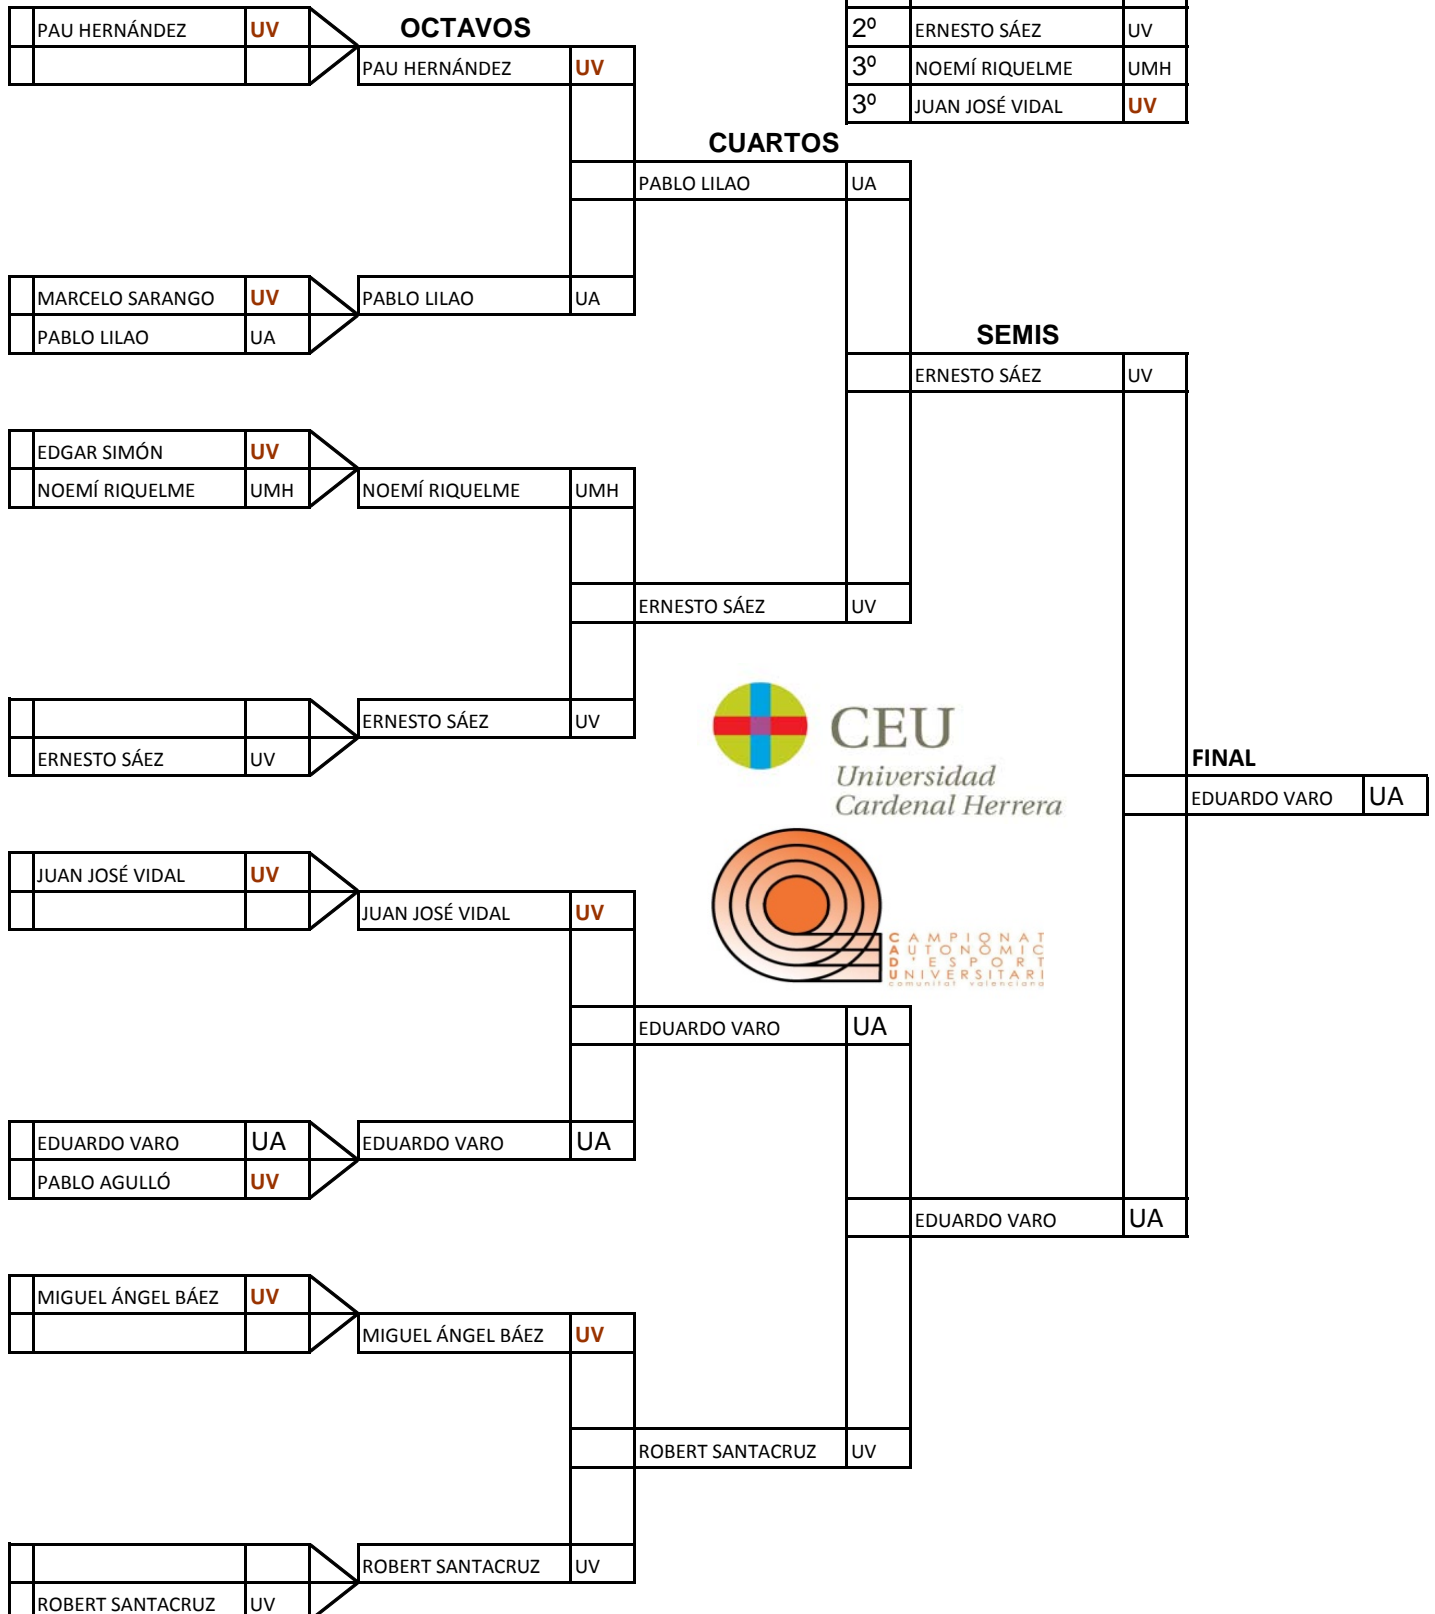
| 2º | ERNESTO SÁEZ | UV |
|---|---|---|
| 3º | NOEMÍ RIQUELME | UMH |
| 3º | JUAN JOSÉ VIDAL | UV |

PAU HERNÁNDEZ UV

OCTAVOS

PAU HERNÁNDEZ UV

CUARTOS

PABLO LILAO UA

MARCELO SARANGO UV
PABLO LILAO UA

PABLO LILAO UA

SEMIS

ERNESTO SÁEZ UV

EDGAR SIMÓN UV
NOEMÍ RIQUELME UMH

NOEMÍ RIQUELME UMH

ERNESTO SÁEZ UV

ERNESTO SÁEZ UV

ERNESTO SÁEZ UV

CEU
Universidad
Cardenal Herrera

FINAL

EDUARDO VARO UA

CAMPIONAT AUTONÒMIC D'ESPORT UNIVERSITARI
comunitat valenciana

JUAN JOSÉ VIDAL UV

JUAN JOSÉ VIDAL UV

EDUARDO VARO UA

EDUARDO VARO UA
PABLO AGULLÓ UV

EDUARDO VARO UA

EDUARDO VARO UA

MIGUEL ÁNGEL BÁEZ UV

MIGUEL ÁNGEL BÁEZ UV

ROBERT SANTACRUZ UV

ROBERT SANTACRUZ UV

ROBERT SANTACRUZ UV